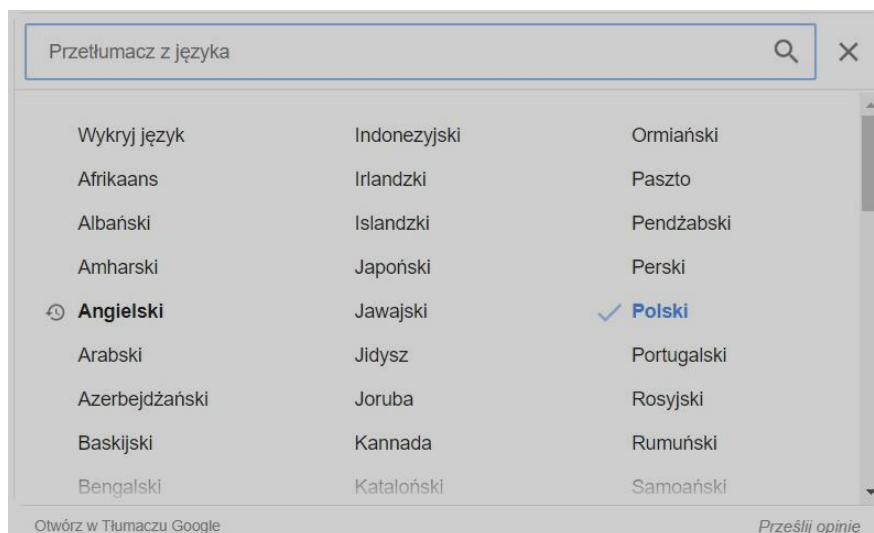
Przetłumacz z języka

Wykryj język
Afrikaans
Albański
Amharski
Angielski
Arabski
Azerbejdżański
Baskijski
Bengalski

Indonezyjski
Irlandzki
Islandzki
Japoński
Jawajski
Jidysz
Joruba
Kannada
Kataloński

Ormiański
Paszto
Pendżabski
Perski
Polski
Portugalski
Rosyjski
Rumuński
Samoański

Otwórz w Tłumaczu Google
Prześlij opinię